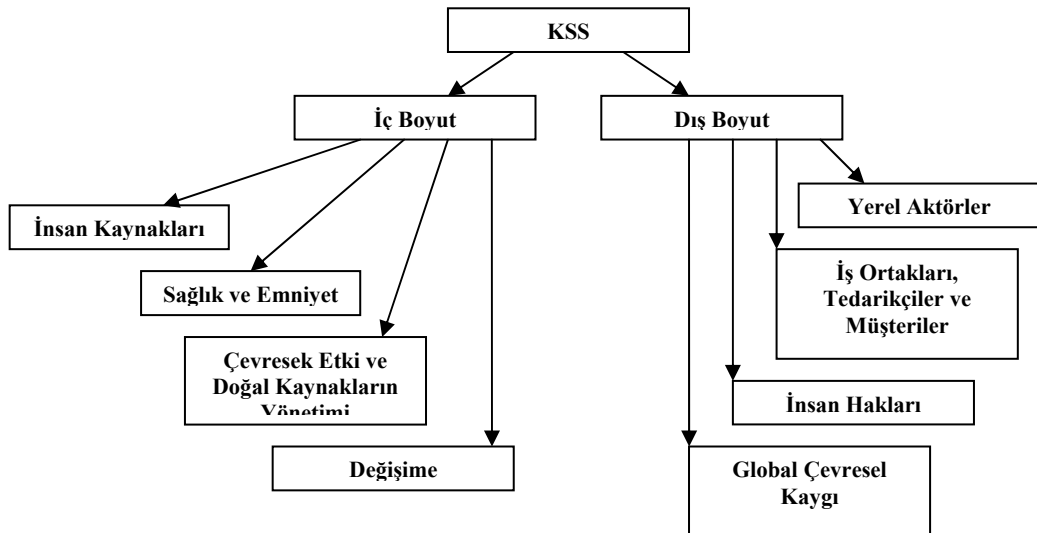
KSS

İç Boyut

Dış Boyut

İnsan Kaynakları

Sağlık ve Emniyet

Çevresek Etki ve Doğal Kaynakların Yönetimi

Değişime

Yerel Aktörler

İş Ortakları, Tedarikçiler ve Müşteriler

İnsan Hakları

Global Çevresel Kaygı